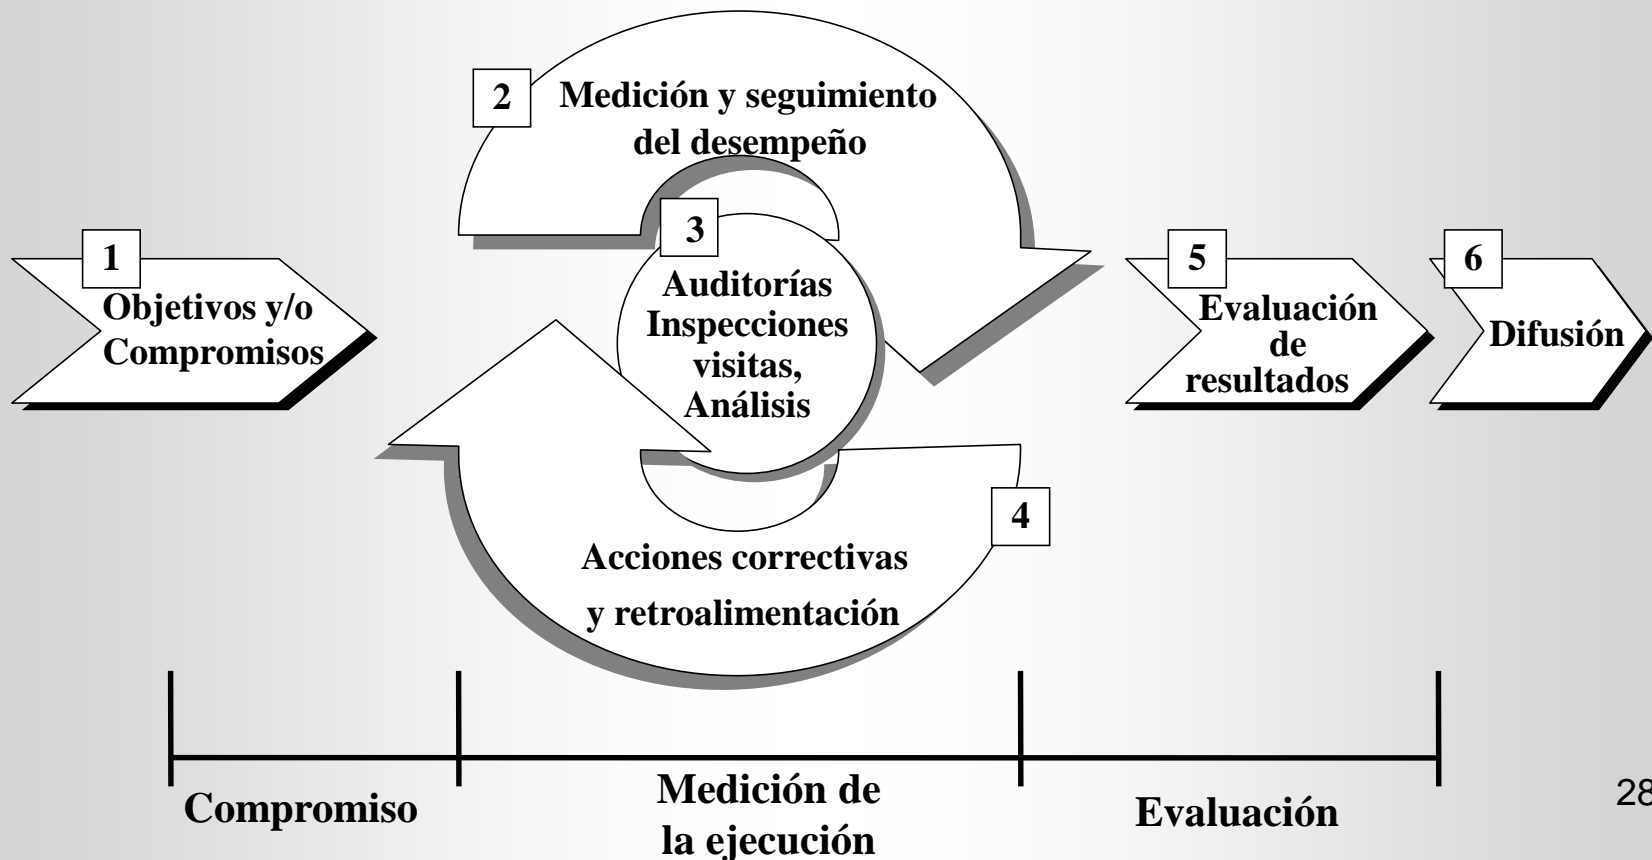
2 Medición y seguimiento del desempeño

1 Objetivos y/o Compromisos

3 Auditorías Inspecciones visitas, Análisis

5 Evaluación de resultados

6 Difusión

4 Acciones correctivas y retroalimentación

Compromiso

Medición de la ejecución

Evaluación

28